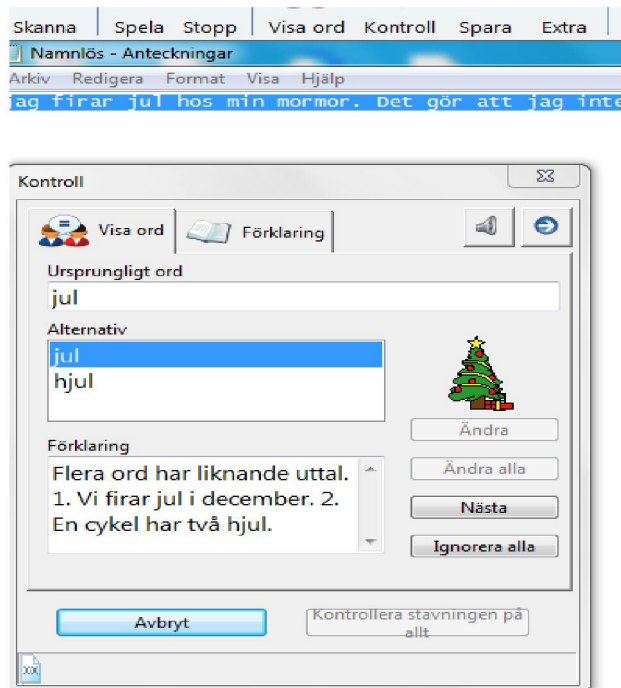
Skanna | Spela Stopp | Visa ord Kontroll Spara Extra

Namnlös - Anteckningar

Arkiv Redigera Format Visa Hjälp

jag firar jul hos min mormor. Det gör att jag inte

Kontroll

Visa ord

Förklaring

Ursprungligt ord

jul

Alternativ

jul

hjul

Förklaring

Flera ord har liknande uttal. 1. Vi firar jul i december. 2. En cykel har två hjul.

Ändra

Ändra alla

Nästa

Ignorera alla

Avbryt

Kontrollera stavningen på allt